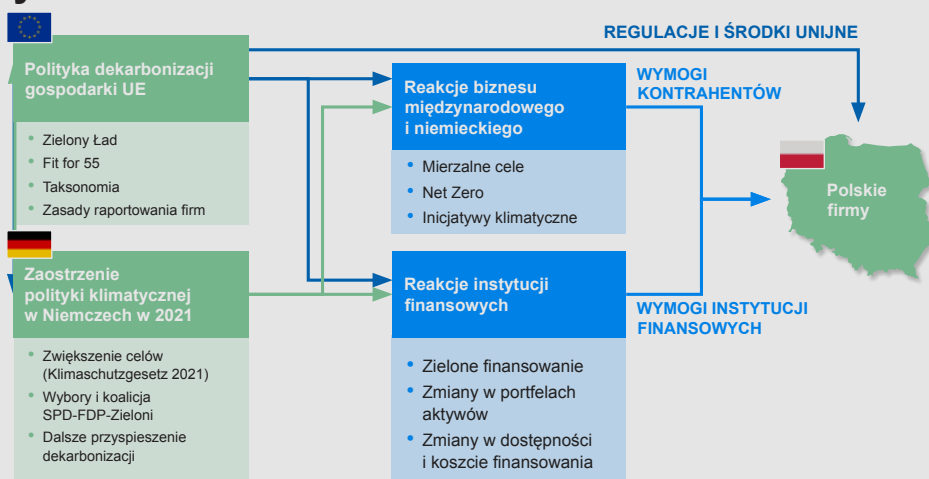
REGULACJE I ŚRODKI UNIJNE

Polityka dekarbonizacji gospodarki UE

- Zielony Ład
- Fit for 55
- Taksonomia
- Zasady raportowania firm

Zaostrzenie polityki klimatycznej w Niemczech w 2021

- Zwiększenie celów (Klimaschutzgesetz 2021)
- Wybory i koalicja SPD-FDP-Zieloni
- Dalsze przyspieszenie dekarbonizacji

Reakcje biznesu międzynarodowego i niemieckiego

- Mierzalne cele
- Net Zero
- Inicjatywy klimatyczne

Reakcje instytucji finansowych

- Zielone finansowanie
- Zmiany w portfelach aktywów
- Zmiany w dostępności i koszcie finansowania

WYMOGI KONTRAHENTÓW

WYMOGI INSTYTUCJI FINANSOWYCH

Polskie firmy